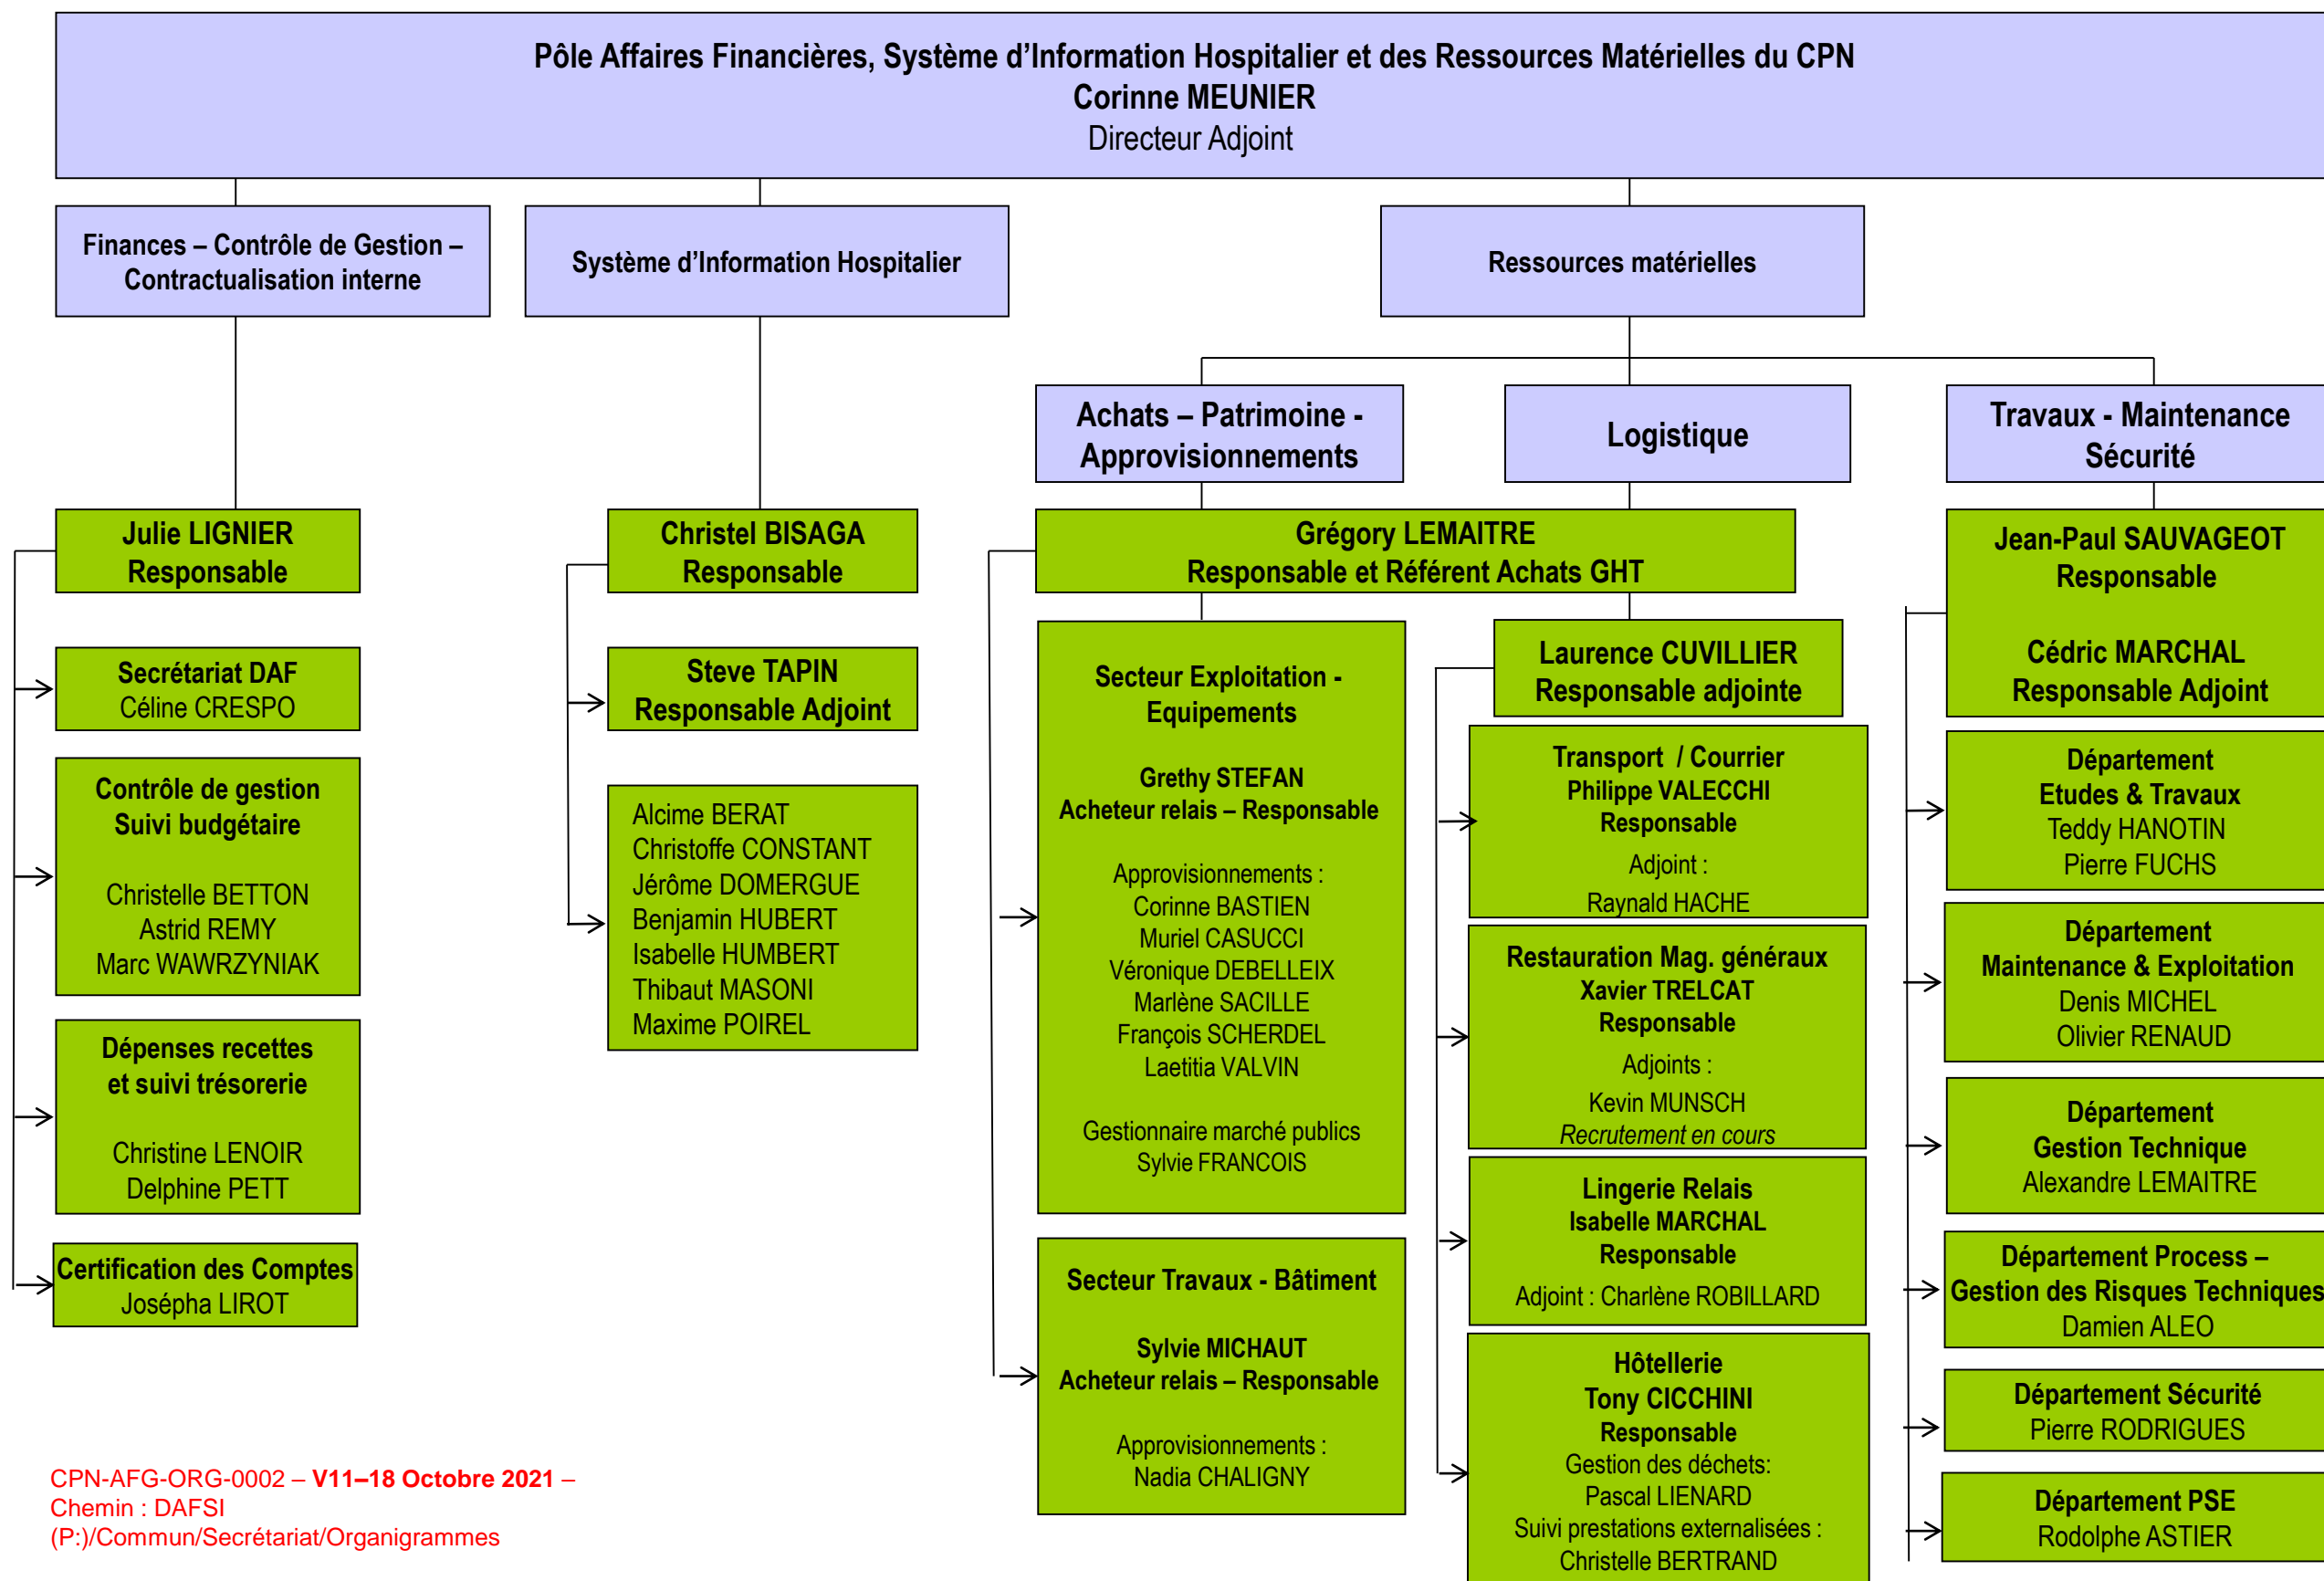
Pôle Affaires Financières, Système d'Information Hospitalier et des Ressources Matérielles du CPN
Corinne MEUNIER
Directeur Adjoint

Finances – Contrôle de Gestion – Contractualisation interne

Système d'Information Hospitalier

Ressources matérielles

Achats – Patrimoine - Approvisionnements

Logistique

Travaux - Maintenance Sécurité

Julie LIGNIER
Responsable

Secrétariat DAF
Céline CRESPO

Contrôle de gestion
Suivi budgétaire

Christelle BETTON
Astrid REMY
Marc WAWRZYNIAK

Dépenses recettes et suivi trésorerie

Christine LENOIR
Delphine PETT

Certification des Comptes
Josépha LIROT

Christel BISAGA
Responsable

Steve TAPIN
Responsable Adjoint

Alcime BERAT
Christoffe CONSTANT
Jérôme DOMERGUE
Benjamin HUBERT
Isabelle HUMBERT
Thibaut MASONI
Maxime POIREL

Grégory LEMAITRE
Responsable et Référent Achats GHT

Secteur Exploitation - Equipements

Grethy STEFAN
Acheteur relais – Responsable

Approvisionnements :
Corinne BASTIEN
Muriel CASUCCI
Véronique DEBELLEIX
Marlène SACILLE
François SCHERDEL
Laetitia VALVIN

Gestionnaire marché publics
Sylvie FRANCOIS

Secteur Travaux - Bâtiment

Sylvie MICHAUT
Acheteur relais – Responsable

Approvisionnements :
Nadia CHALIGNY

Laurence CUVILLIER
Responsable adjointe

Transport / Courrier
Philippe VALECCHI
Responsable
Adjoint :
Raynald HACHE

Restauration Mag. généraux
Xavier TRELCAT
Responsable
Adjoints :
Kevin MUNSCH
Recrutement en cours

Lingerie Relais
Isabelle MARCHAL
Responsable
Adjoint : Charlène ROBILLARD

Hôtellerie
Tony CICCHINI
Responsable
Gestion des déchets:
Pascal LIENARD
Suivi prestations externalisées :
Christelle BERTRAND

Jean-Paul SAUVAGEOT
Responsable

Cédric MARCHAL
Responsable Adjoint

Département
Etudes & Travaux
Teddy HANOTIN
Pierre FUCHS

Département
Maintenance & Exploitation
Denis MICHEL
Olivier RENAUD

Département
Gestion Technique
Alexandre LEMAITRE

Département Process – Gestion des Risques Techniques
Damien ALEO

Département Sécurité
Pierre RODRIGUES

Département PSE
Rodolphe ASTIER

CPN-AFG-ORG-0002 – V11–18 Octobre 2021 –
Chemin : DAFSI
(P:)/Commun/Secrétariat/Organigrammes